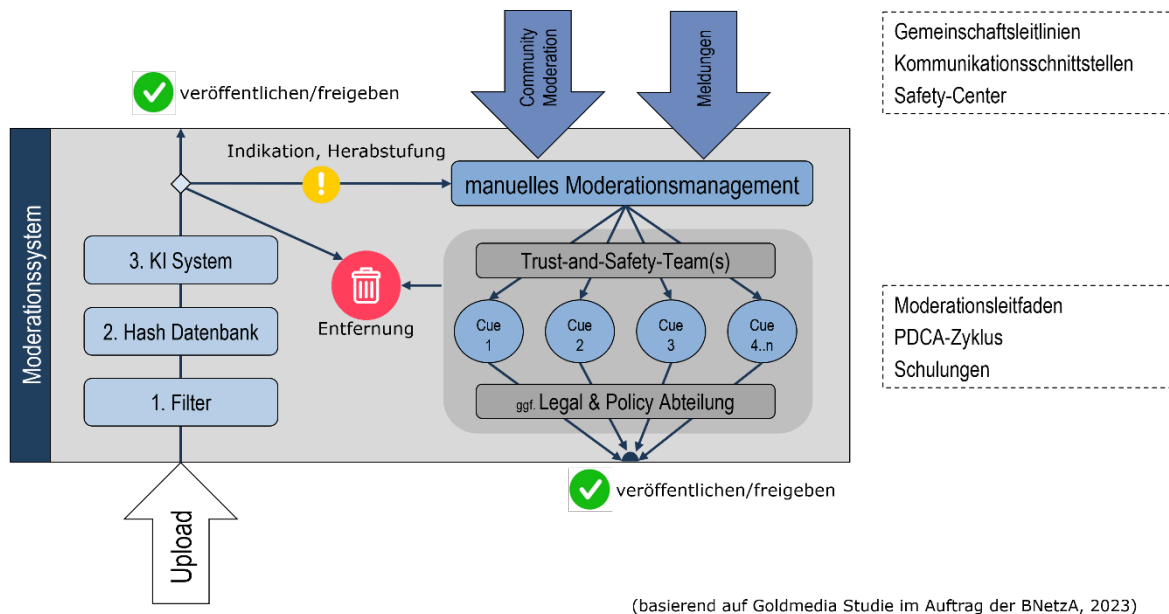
Community Moderation

Meldungen

Gemeinschaftsleitlinien
Kommunikationsschnittstellen
Safety-Center

veröffentlichen/freigeben

Moderationssystem

Indikation, Herabstufung

manuelles Moderationsmanagement

Trust-and-Safety-Team(s)

3. KI System

2. Hash Datenbank

1. Filter

Entfernung

Cue 1

Cue 2

Cue 3

Cue 4..n

ggf. Legal & Policy Abteilung

Moderationsleitfaden
PDCA-Zyklus
Schulungen

veröffentlichen/freigeben

Upload

(basierend auf Goldmedia Studie im Auftrag der BNetzA, 2023)